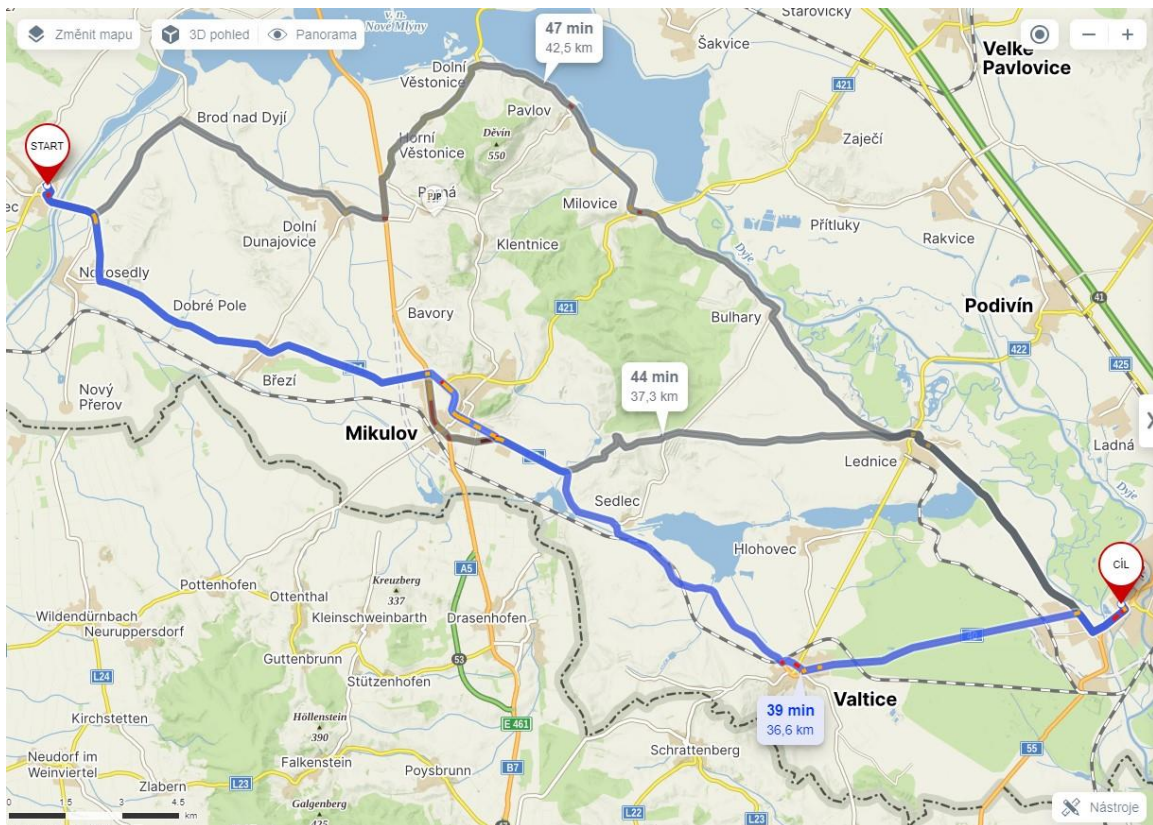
Změnit mapu
3D pohled
Panorama
47 min
42,5 km
V. n. Nové Mlýny
Starovičky
Šakvice
Velké Pavlovice
Dolní Věstonice
Pavlov
421
START
Brod nad Dyjí
Horní Věstonice
Děvín 550
Zaječí
Pasohlávky
Milovice
Přítluky
Rakvice
Dolní Dunajovice
Klentnice
Dyje
Novosedly
421
Bulhary
Podivín
Dobré Pole
Bavory
41
422
425
Březí
44 min
37,3 km
Nový Přerov
Mikulov
Ladná
Lednice
Dyje
Sedlec
Hlohovec
CÍL
Pottenhofen
Kreuzberg 337
A5
Wildendürnbach
Ottenthal
Neuruppersdorf
Kleinschweinbarth
Drasenhofen
Guttenbrunn
53
L24
Stützenhofen
Valtice
Höllenstein 390
E 461
39 min
36,6 km
Kirchstetten
Schrattenberg
55
Neudorf im Weinviertel
Falkenstein
Zlabern
L23
Poysbrunn
B7
Galgenberg 425
L22
0 1,5 3 4,5 km
Nástroje